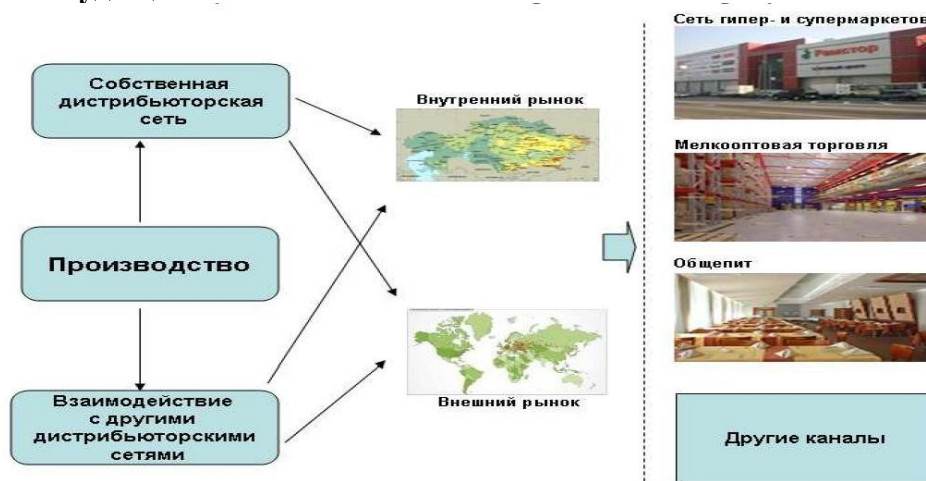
Собственная дистрибьюторская сеть

Внутренний рынок

Производство

Взаимодействие с другими дистрибьюторскими сетями

Внешний рынок

Сеть гипер- и супермаркетов

Рамстор

Мелкооптовая торговля

Общепит

Другие каналы